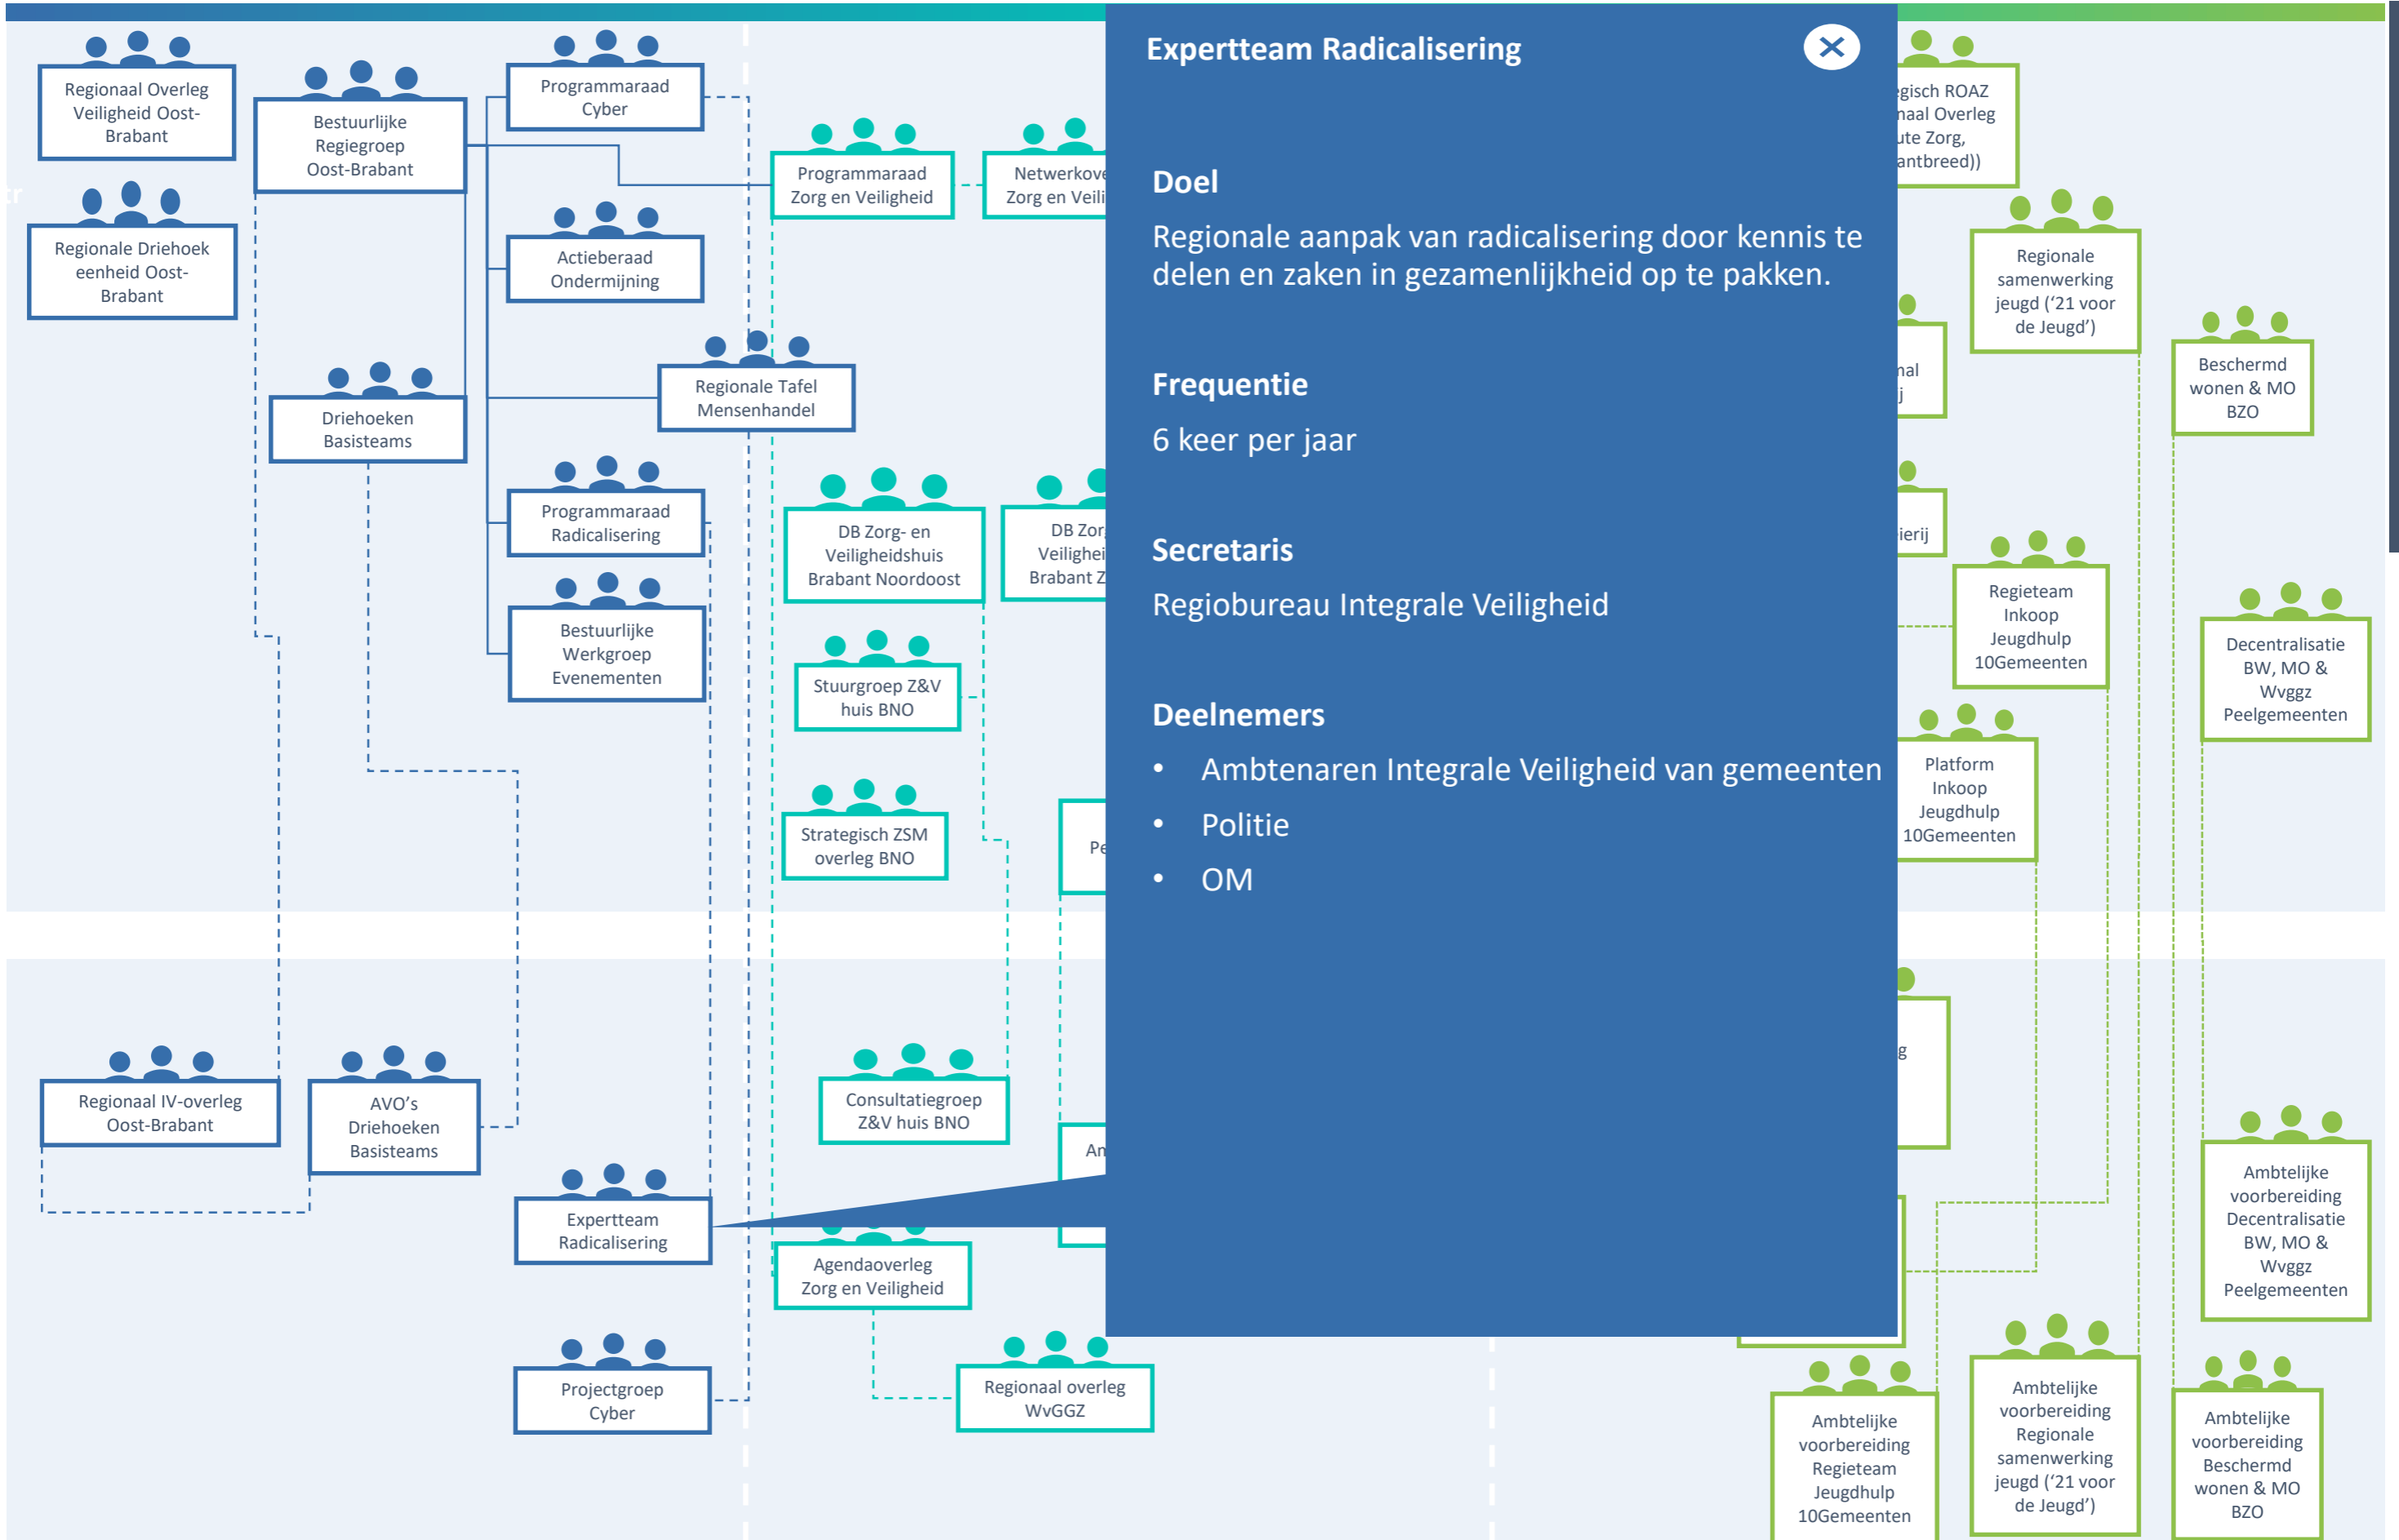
Regionaal Overleg Veiligheid Oost-Brabant

Bestuurlijke Regiegroep Oost-Brabant

Programmaraad Cyber

Regionale Driehoek eenheid Oost-Brabant

Actieberaad Ondermijning

Programmaraad Zorg en Veiligheid

Netwerkove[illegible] Zorg en Veili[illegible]

Regionale Tafel Mensenhandel

Driehoeken Basisteams

Programmaraad Radicalisering

Bestuurlijke Werkgroep Evenementen

DB Zorg- en Veiligheidshuis Brabant Noordoost

DB Zor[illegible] Veilighei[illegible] Brabant Z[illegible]

Stuurgroep Z&V huis BNO

Strategisch ZSM overleg BNO

Pe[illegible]

Regionaal IV-overleg Oost-Brabant

AVO's Driehoeken Basisteams

Consultatiegroep Z&V huis BNO

An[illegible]

Expertteam Radicalisering

Agendaoverleg Zorg en Veiligheid

Projectgroep Cyber

Regionaal overleg WvGGZ

Expertteam Radicalisering

Doel

Regionale aanpak van radicalisering door kennis te delen en zaken in gezamenlijkheid op te pakken.

Frequentie

6 keer per jaar

Secretaris

Regiobureau Integrale Veiligheid

Deelnemers

• Ambtenaren Integrale Veiligheid van gemeenten
• Politie
• OM

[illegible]gisch ROAZ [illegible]naal Overleg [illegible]ute Zorg, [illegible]antbreed))

Regionale samenwerking jeugd ('21 voor de Jeugd')

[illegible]nal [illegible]j

Beschermd wonen & MO BZO

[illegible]ierij

Regieteam Inkoop Jeugdhulp 10Gemeenten

Decentralisatie BW, MO & Wvggz Peelgemeenten

Platform Inkoop Jeugdhulp 10Gemeenten

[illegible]g

Ambtelijke voorbereiding Decentralisatie BW, MO & Wvggz Peelgemeenten

Ambtelijke voorbereiding Regieteam Jeugdhulp 10Gemeenten

Ambtelijke voorbereiding Regionale samenwerking jeugd ('21 voor de Jeugd')

Ambtelijke voorbereiding Beschermd wonen & MO BZO